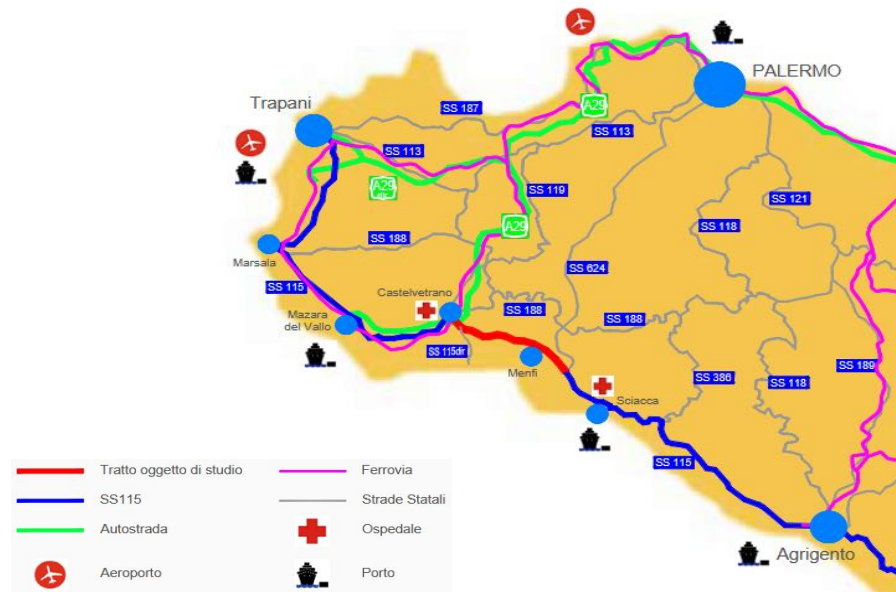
PALERMO
Trapani
SS 187
A29
SS 113
SS 113
A29
SS 119
A29
SS 121
SS 118
SS 188
Marsala
SS 624
SS 115
Castelvetrano
SS 188
Mazara del Vallo
SS 188
SS 115dir
Menfi
SS 386
SS 118
SS 189
Sciacca
SS 115
Agrigento

Tratto oggetto di studio
Ferrovia
SS115
Strade Statali
Autostrada
Ospedale
Aeroporto
Porto